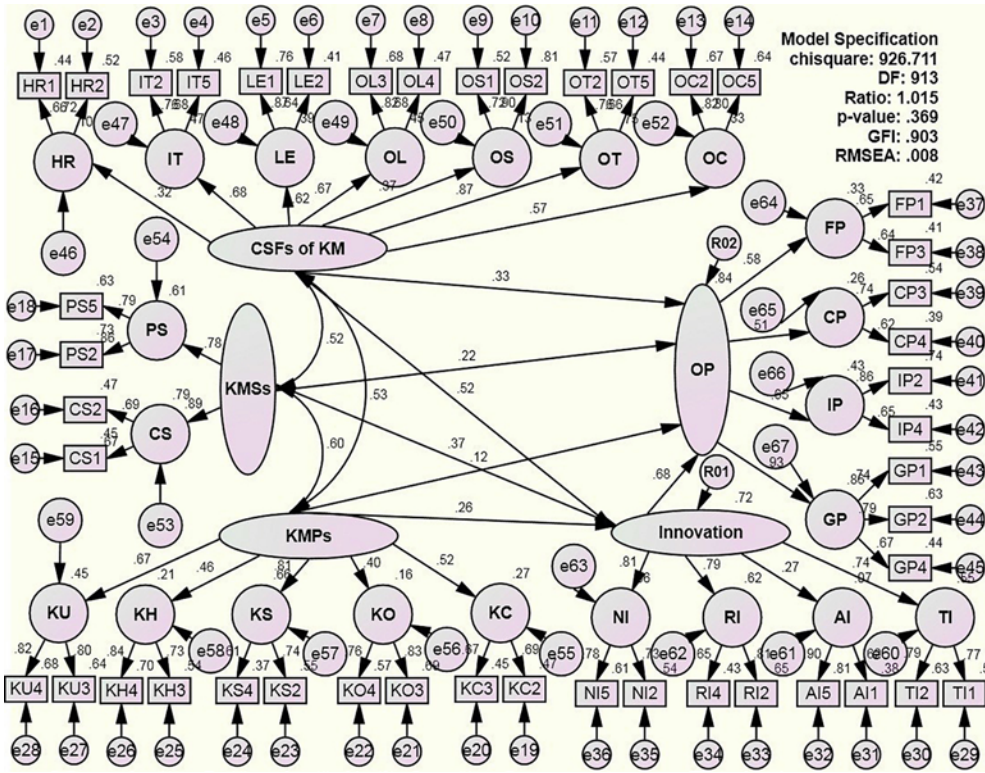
Model Specification
chisquare: 926.711
DF: 913
Ratio: 1.015
p-value: .369
GFI: .903
RMSEA: .008

e1 e2 e3 e4 e5 e6 e7 e8 e9 e10 e11 e12 e13 e14

.44 .52 .58 .46 .76 .41 .68 .47 .52 .81 .57 .44 .67 .64

HR1 HR2 IT2 IT5 LE1 LE2 OL3 OL4 OS1 OS2 OT2 OT5 OC2 OC5

.66 .72 .76 .68 .87 .64 .82 .68 .72 .90 .76 .66 .82 .80

.70 .47 .39 .48 .13 .75 .33

e47 e48 e49 e50 e51 e52

HR IT LE OL OS OT OC

.32 .68 .62 .67 .37 .87 .57

e46

CSFs of KM

e54 .63 .61 e18 PS5 .79 PS e17 PS2 .73 .86 .78

KMSs

.52 .53 .60

.47 e16 CS2 .69 .79 .89 .45 e15 CS1 .67 CS e53

.33 .22 .52 .37 .12 .26

R02 .84

e64 FP .33 .65 FP1 .42 e37 .64 FP3 .41 e38 .58

e65 .51 CP .26 .74 CP3 .54 e39 .62 CP4 .39 e40

OP

e66 .65 IP .43 .86 IP2 .74 e41 .65 IP4 .43 e42

e67 .93 GP .86 .74 GP1 .55 e43 .79 GP2 .63 e44 .67 GP4 .74 .44 e45 .55

R01 .68 .72

Innovation

KMPs

e59 .45 .67 .21 .46 .81 .66 .40 .16 .52 .27

KU KH KS KO KC

e58 e57 e56 e55

.82 .68 .80 .84 .70 .64 .73 .54 .61 .37 .74 .55 .76 .57 .83 .69 .67 .45 .69 .47

KU4 KU3 KH4 KH3 KS4 KS2 KO4 KO3 KC3 KC2

e28 e27 e26 e25 e24 e23 e22 e21 e20 e19

e63 .81 .66 .79 .62 .27 .07

NI RI AI TI

e62 e61 e60

.78 .61 .73 .54 .65 .43 .81 .65 .90 .81 .38 .79 .63 .77

NI5 NI2 RI4 RI2 AI5 AI1 TI2 TI1

e36 e35 e34 e33 e32 e31 e30 e29